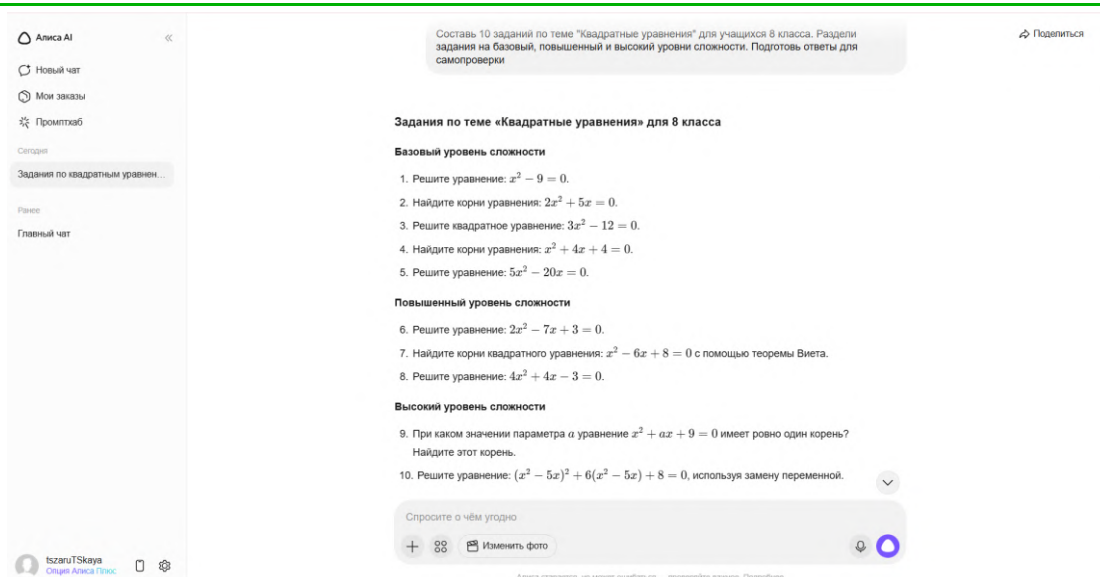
Алиса AI

Новый чат

Мои заказы

Промптхаб

Сегодня

Задания по квадратным уравнен...

Ранее

Главный чат

tszaruTSkaya
Опция Алиса Плюс

Составь 10 заданий по теме "Квадратные уравнения" для учащихся 8 класса. Раздели задания на базовый, повышенный и высокий уровни сложности. Подготовь ответы для самопроверки

Поделиться

Задания по теме «Квадратные уравнения» для 8 класса

Базовый уровень сложности

1. Решите уравнение: $x^2 - 9 = 0$.
2. Найдите корни уравнения: $2x^2 + 5x = 0$.
3. Решите квадратное уравнение: $3x^2 - 12 = 0$.
4. Найдите корни уравнения: $x^2 + 4x + 4 = 0$.
5. Решите уравнение: $5x^2 - 20x = 0$.

Повышенный уровень сложности

6. Решите уравнение: $2x^2 - 7x + 3 = 0$.
7. Найдите корни квадратного уравнения: $x^2 - 6x + 8 = 0$ с помощью теоремы Виета.
8. Решите уравнение: $4x^2 + 4x - 3 = 0$.

Высокий уровень сложности

9. При каком значении параметра $a$ уравнение $x^2 + ax + 9 = 0$ имеет ровно один корень? Найдите этот корень.
10. Решите уравнение: $(x^2 - 5x)^2 + 6(x^2 - 5x) + 8 = 0$, используя замену переменной.

Спросите о чём угодно

Изменить фото

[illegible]